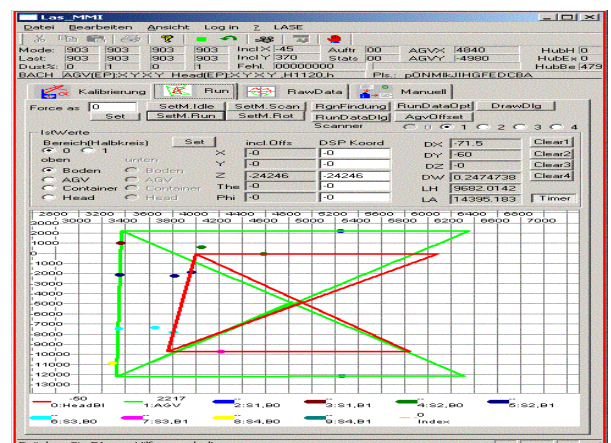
Las_MMI

Datei Bearbeiten Ansicht Log in ? LASE

Mode: 903 903 903 903 InclX 45 Auftr 00 AGVX 4840 HubH 0
Last: 903 903 903 903 InclY 370 Stats 00 AGVY -4980 HubEx 0
Dust% 0 1 0 1 Fehl 00000000 HubBe 479
BACH AGV(EP)XYXY Head(EP)XYXY H1120.h Pls: pONMIKJIHGFEDCBA

Kalibrierung Run RawData Manuell

Force as 0 SetM.Idle SetM.Scan RgnFindung RunDataOpt DrawDlg
Set SetM.Run SetM.Rot RunDataDlg AgvOffset
Scanner 0 1 2 3 4

IstWerte
Bereich(Halbkreis) Set incl.Offs DSP Koord
0 1 X -0 -0
oben unten Y -0 -0
Boden Boden Z -24246 -24246
AGV AGV The -0
Container Container Phi -0 -0
Head Head

DX -71.5 Clear1
DY -60 Clear2
DZ -0 Clear3
DW 0.2474738 Clear4
LH 9682.0142
LA 14395.183 Timer

2800 3200 3600 4000 4400 4800 5200 5600 6000 6400 6800
3000 3400 3800 4200 4600 5000 5400 5800 6200 6600 7000
2000 1000 0 -1000 -2000 -3000 -4000 -5000 -6000 -7000 -8000 -9000 -10000 -11000 -12000 -13000

-60 0:HeadBl
2217 1:AGV
2:S1,B0
3:S1,B1
4:S2,B0
5:S2,B1
6:S3,B0
7:S3,B1
8:S4,B0
9:S4,B1
0 Index